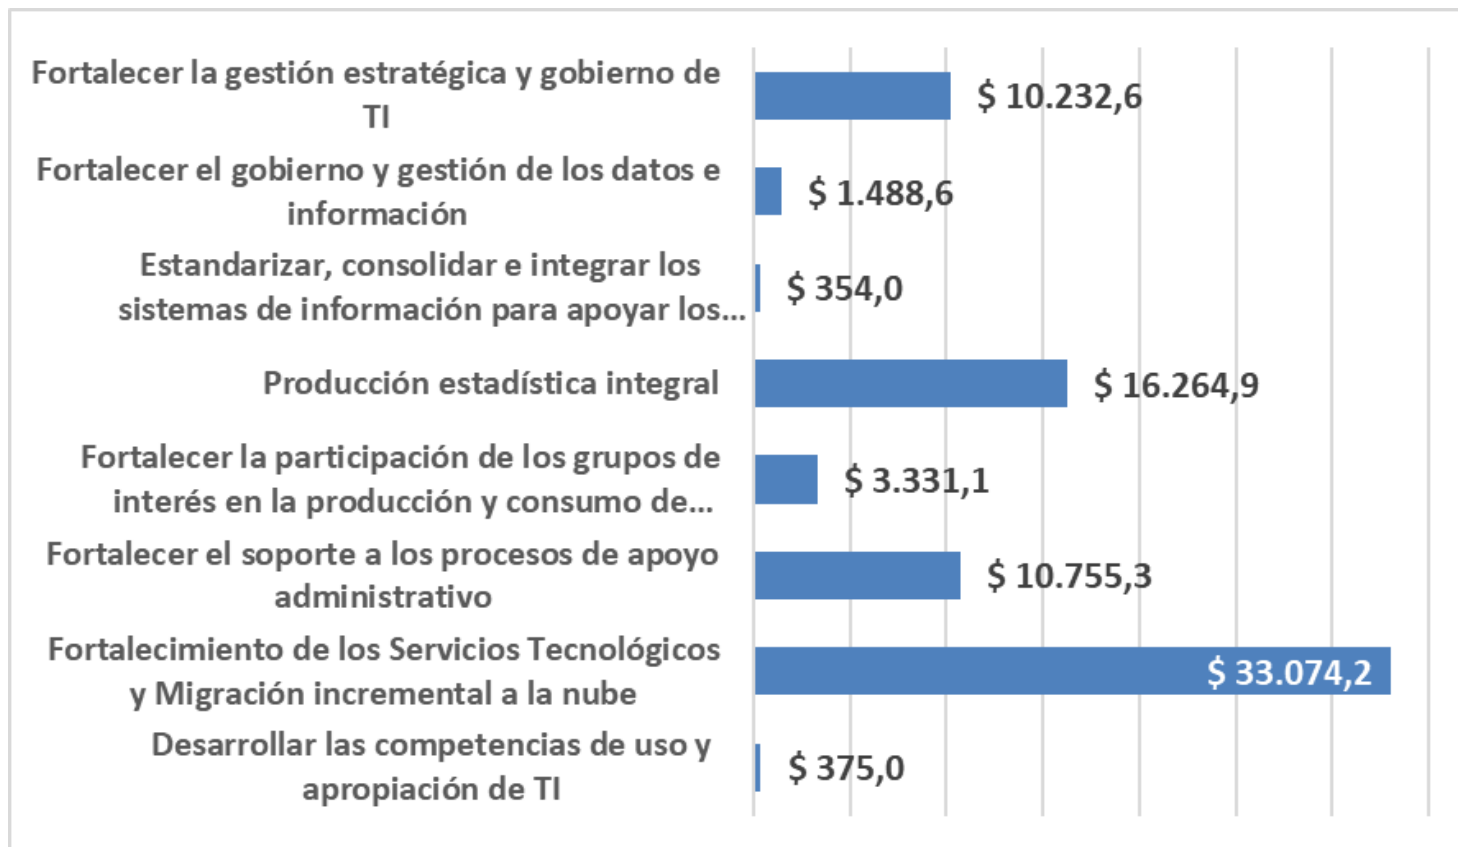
Fortalecer la gestión estratégica y gobierno de TI
$ 10.232,6

Fortalecer el gobierno y gestión de los datos e información
$ 1.488,6

Estandarizar, consolidar e integrar los sistemas de información para apoyar los...
$ 354,0

Producción estadística integral
$ 16.264,9

Fortalecer la participación de los grupos de interés en la producción y consumo de...
$ 3.331,1

Fortalecer el soporte a los procesos de apoyo administrativo
$ 10.755,3

Fortalecimiento de los Servicios Tecnológicos y Migración incremental a la nube
$ 33.074,2

Desarrollar las competencias de uso y apropiación de TI
$ 375,0